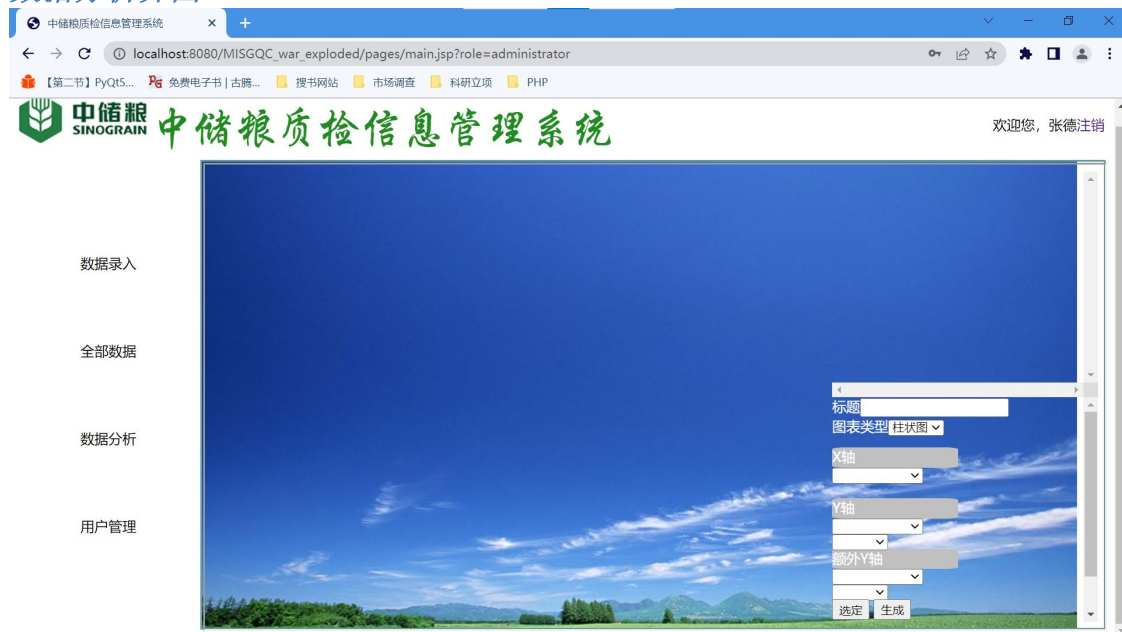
中储粮质检信息管理系统

localhost:8080/MISGQC_war_exploded/pages/main.jsp?role=administrator

【第二节】PyQt5... 免费电子书 | 古腾... 搜书网站 市场调查 科研立项 PHP

中储粮 SINOGRAIN 中储粮质检信息管理系统

欢迎您，张德注销

数据录入

全部数据

数据分析

用户管理

标题

图表类型 柱状图

X轴

Y轴

额外Y轴

选定 生成